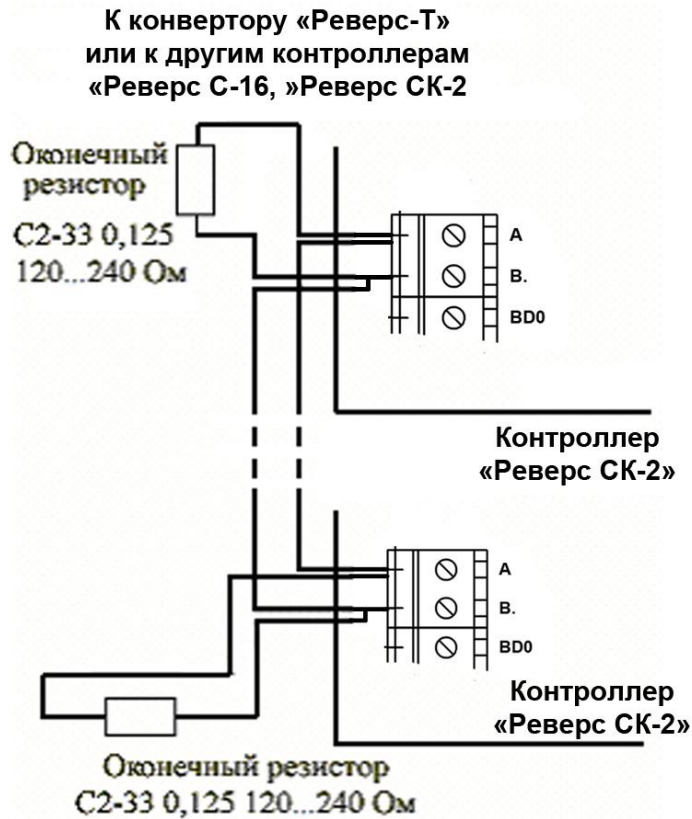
К конвертору «Реверс-Т»
или к другим контроллерам
«Реверс С-16, »Реверс СК-2

Оконечный
резистор
С2-33 0,125
120...240 Ом

A
B.
BD0

Контроллер
«Реверс СК-2»

A
B.
BD0

Контроллер
«Реверс СК-2»

Оконечный резистор
С2-33 0,125 120...240 Ом